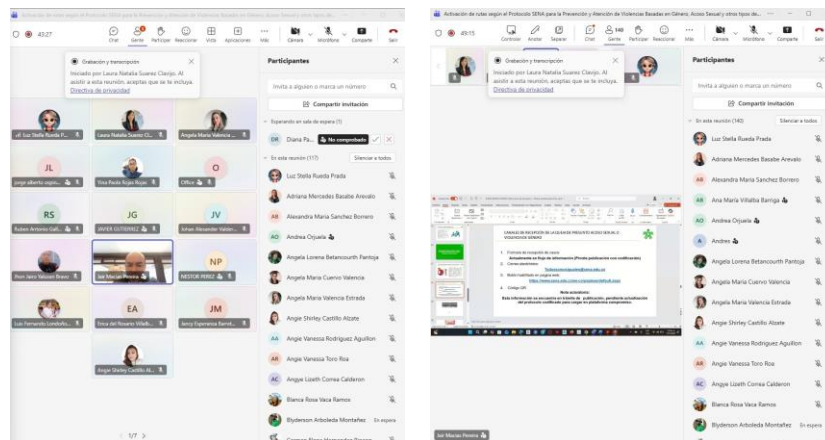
Activación de rutas según el Protocolo SENA para la Prevención y Atención de Violencias Basadas en Género, Acoso Sexual y otros tipos de...

43:27

Chat Gente Participar Reaccionar Vista Aplicaciones Más Cámara Micrófono Compartir Salir

Grabación y transcripción
Iniciado por Laura Natalia Suarez Clavijo. Al asistir a esta reunión, aceptas que se te incluya.
Directiva de privacidad

Luz Stella Rueda P...
Laura Natalia Suarez Cl...
Angela Maria Valencia ...
JL
jorge alberto espin...
Yina Paola Rojas Rojas
O
Office
RS
Ruben Antonio Gal...
JG
JAVIER GUTIERREZ
JV
Johan Alexander Valder...
Jhon Jairo Valoyes Bravo
Ser Macias Pereira
NP
NESTOR PEREZ
Luis Fernando Londoño...
EA
Erica del Rosario Villalb...
JM
Jenny Esperanza Barret...
Angie Shirley Castillo Al...
1/7

Participantes
Invita a alguien o marca un número
Compartir invitación
Esperando en sala de espera (1)
DR Diana Pa... No comprobado
En esta reunión (117) Silenciar a todos
Luz Stella Rueda Prada
Adriana Mercedes Basabe Arevalo
AR Alexandra Maria Sanchez Borrero
AO Andrea Orjuela
Angela Lorena Betancourth Pantoja
Angela Maria Cuervo Valencia
Angela Maria Valencia Estrada
Angie Shirley Castillo Alzate
AA Angie Vanessa Rodriguez Aguillon
Angie Vanessa Toro Roa
AC Angye Lizeth Correa Calderon
Blanca Rosa Vaca Ramos
Blyderson Arboleda Montañez En espera

Activación de rutas según el Protocolo SENA para la Prevención y Atención de Violencias Basadas en Género, Acoso Sexual y otros tipos de...

49:15

Controlar Anotar Separar Chat Gente 140 Participar Reaccionar Más Cámara Micrófono Compartir Salir

Grabación y transcripción
Iniciado por Laura Natalia Suarez Clavijo. Al asistir a esta reunión, aceptas que se te incluya.
Directiva de privacidad

CANALES DE RECEPCIÓN DE LA QUEJA DE PRESUNTO ACOSO SEXUAL O VIOLENCIAS DE GÉNERO
1. Formato de recepción de casos
Actualmente en flujo de información (Pronto publicación con codificación)
2. Correo electrónico:
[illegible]
3. Buzón habilitado en página web:
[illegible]
4. Código QR
Nota aclaratoria:
Esta información se encuentra en trámite de publicación, pendiente actualización del protocolo codificado para cargar en plataforma compromiso.

Ser Macias Pereira

Participantes
Invita a alguien o marca un número
Compartir invitación
En esta reunión (140) Silenciar a todos
Luz Stella Rueda Prada
Adriana Mercedes Basabe Arevalo
AR Alexandra Maria Sanchez Borrero
Ana Maria Villalba Barriga
AO Andrea Orjuela
A Andres
Angela Lorena Betancourth Pantoja
Angela Maria Cuervo Valencia
Angela Maria Valencia Estrada
Angie Shirley Castillo Alzate
AA Angie Vanessa Rodriguez Aguillon
Angie Vanessa Toro Roa
AC Angye Lizeth Correa Calderon
Blanca Rosa Vaca Ramos
Blyderson Arboleda Montañez En espera